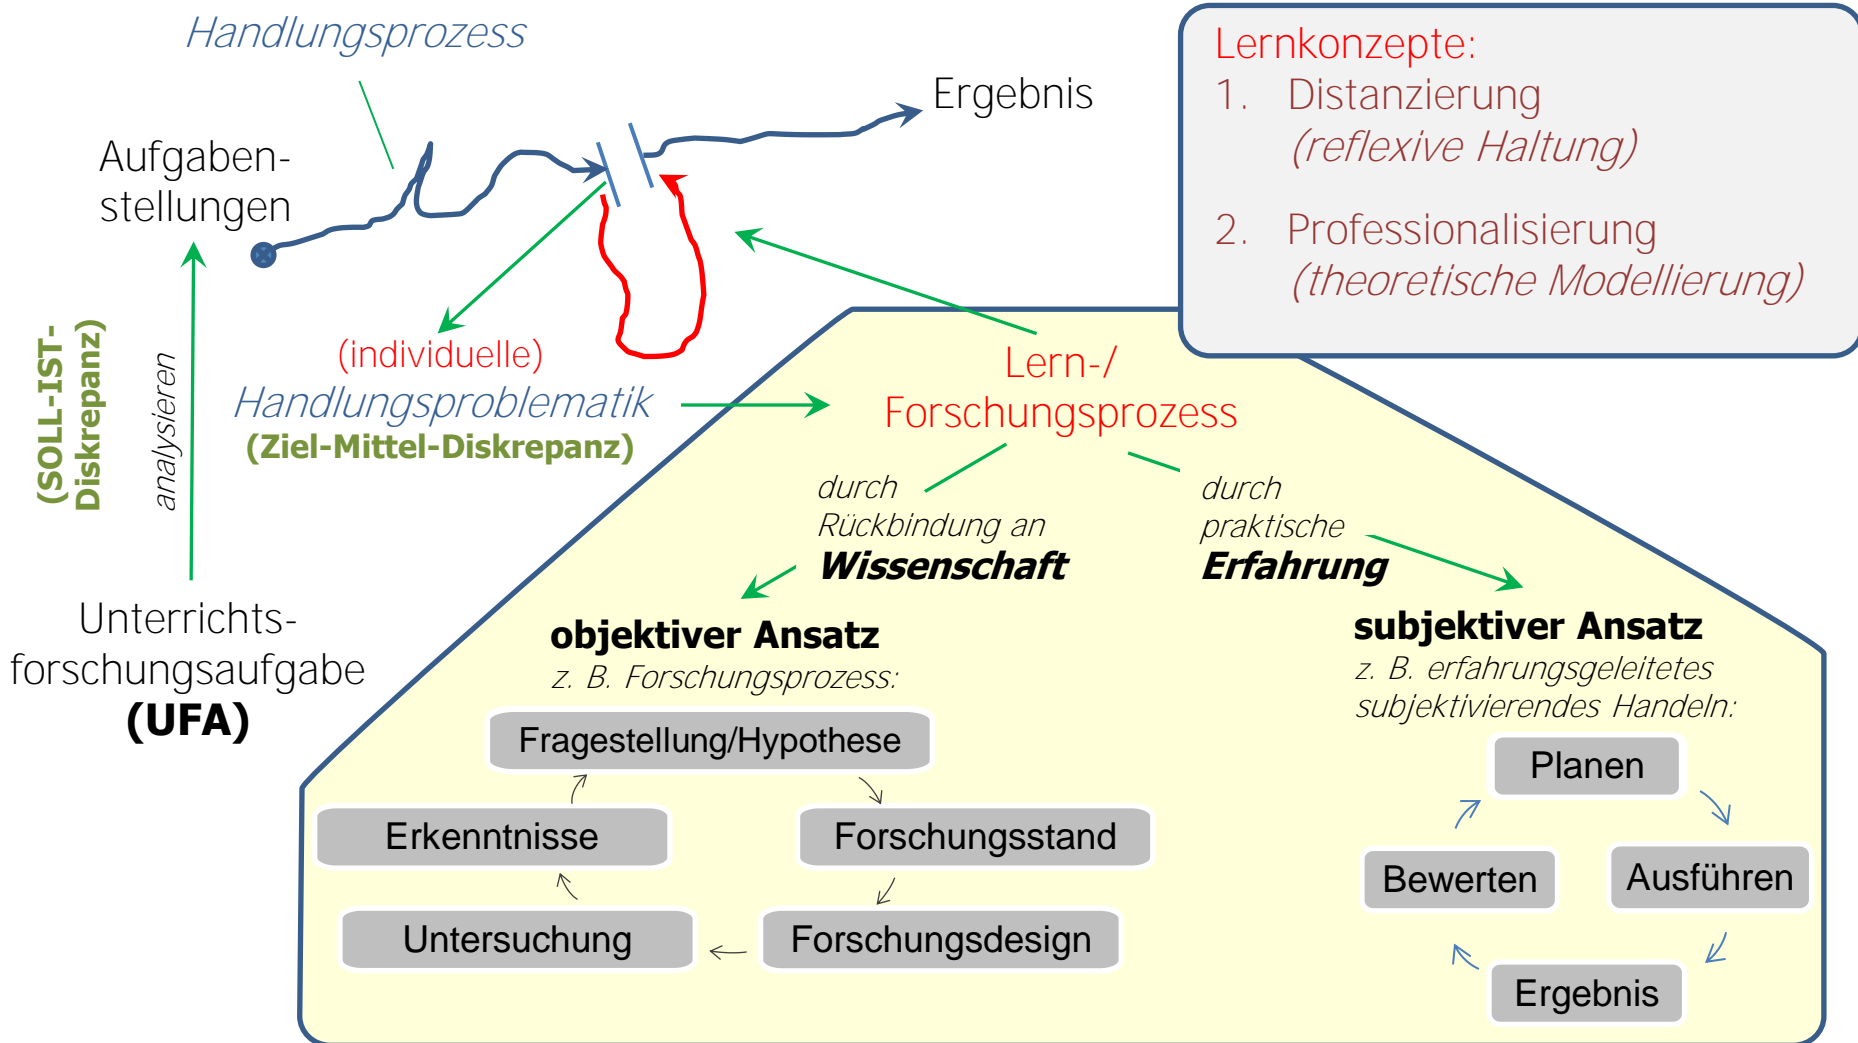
Handlungsprozess

Ergebnis

Aufgabenstellungen

Lernkonzepte:
1. Distanzierung (reflexive Haltung)
2. Professionalisierung (theoretische Modellierung)

(SOLL-IST-Diskrepanz)

analysieren

(individuelle) Handlungsproblematik (Ziel-Mittel-Diskrepanz)

Lern-/ Forschungsprozess

durch Rückbindung an Wissenschaft

durch praktische Erfahrung

Unterrichtsforschungsaufgabe (UFA)

objektiver Ansatz
z. B. Forschungsprozess:

Fragestellung/Hypothese

Forschungsstand

Forschungsdesign

Untersuchung

Erkenntnisse

subjektiver Ansatz
z. B. erfahrungsgeleitetes subjektivierendes Handeln:

Planen

Ausführen

Ergebnis

Bewerten